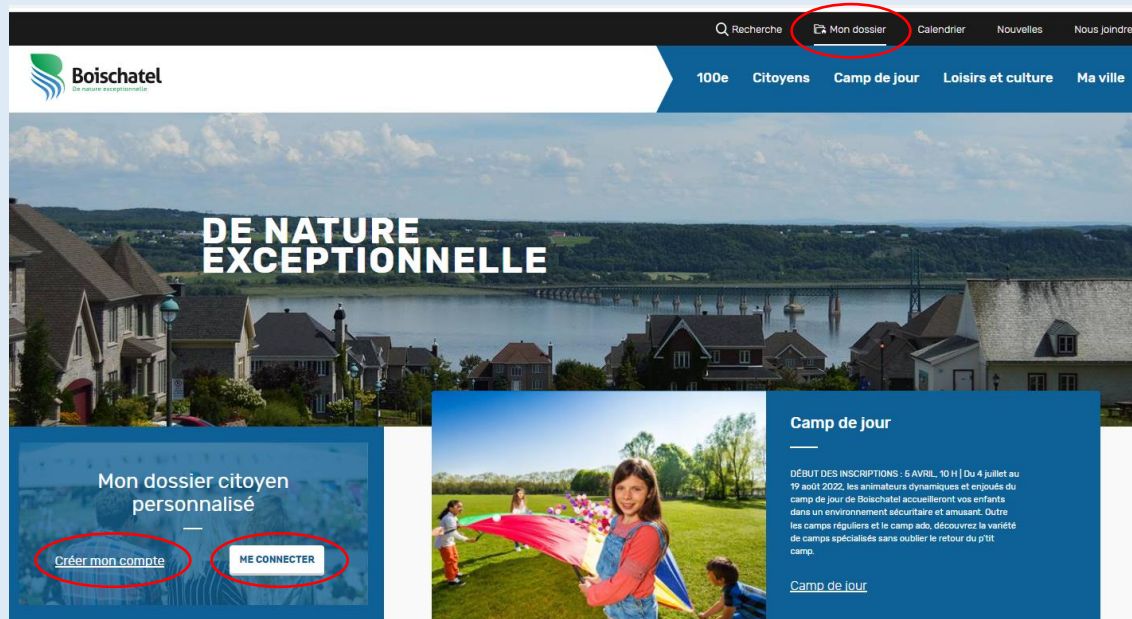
Recherche Mon dossier Calendrier Nouvelles Nous joindre

Boischatel
De nature exceptionnelle

100e Citoyens Camp de jour Loisirs et culture Ma ville

DE NATURE EXCEPTIONNELLE

Mon dossier citoyen personnalisé

Créer mon compte

ME CONNECTER

Camp de jour

DÉBUT DES INSCRIPTIONS : 5 AVRIL, 10 H | Du 4 juillet au 19 août 2022, les animateurs dynamiques et enjoués du camp de jour de Boischatel accueilleront vos enfants dans un environnement sécuritaire et amusant. Outre les camps réguliers et le camp ado, découvrez la variété de camps spécialisés sans oublier le retour du p'tit camp.

Camp de jour